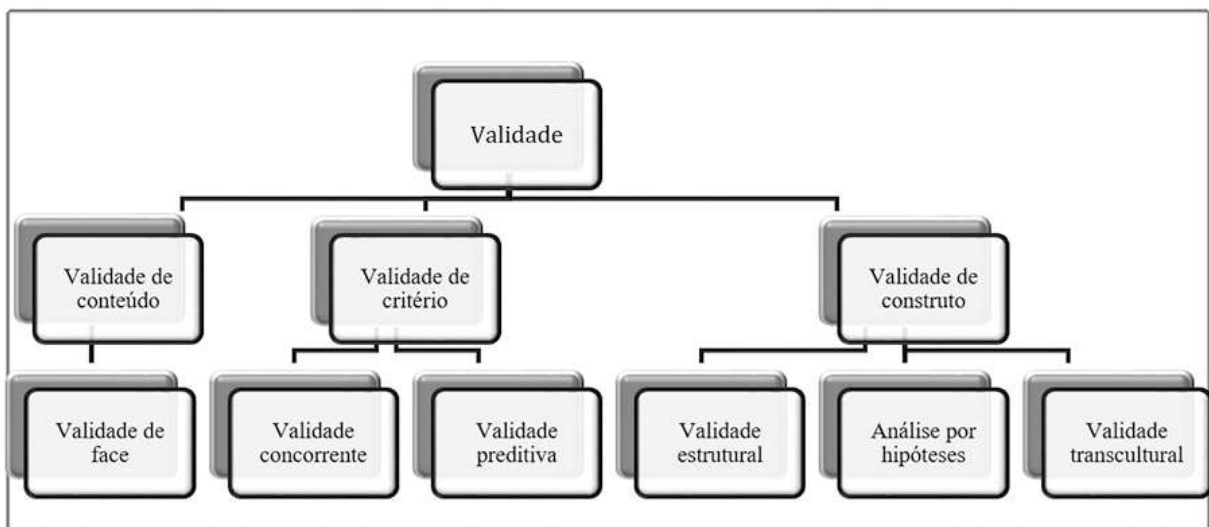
Validade

Validade de conteúdo

Validade de critério

Validade de construto

Validade de face

Validade concorrente

Validade preditiva

Validade estrutural

Análise por hipóteses

Validade transcultural